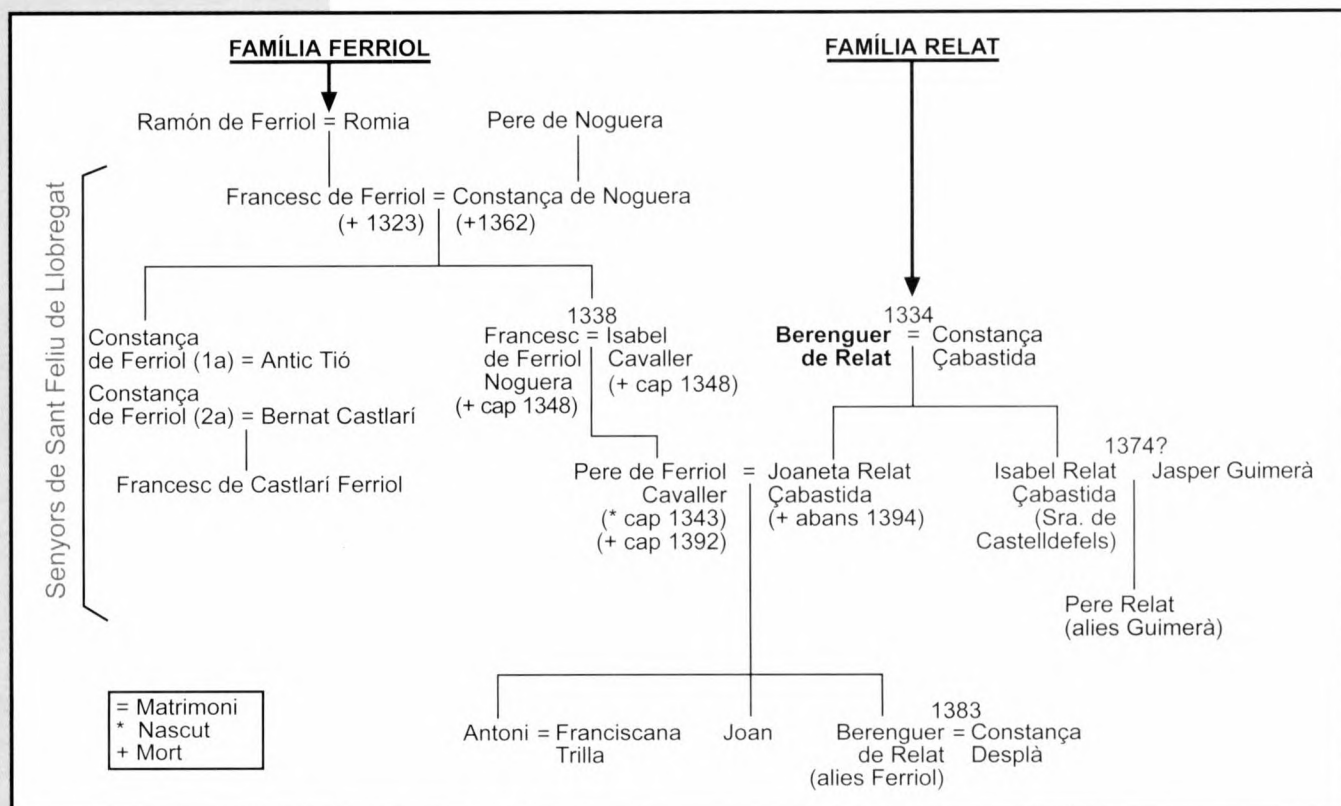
FAMÍLIA FERRIOL

FAMÍLIA RELAT

Ramón de Ferriol = Romia

Pere de Noguera

Senyors de Sant Feliu de Llobregat

Francesc de Ferriol = Constança de Noguera
(+ 1323) (+1362)

Constança de Ferriol (1a) = Antic Tió

Constança de Ferriol (2a) = Bernat Castlarí

Francesc de Castlarí Ferriol

1338
Francesc de Ferriol Noguera (+ cap 1348) = Isabel Cavaller (+ cap 1348)

1334
**Berenguer de Relat** = Constança Çabastida

Pere de Ferriol Cavaller (* cap 1343) (+ cap 1392) = Joaneta Relat Çabastida (+ abans 1394)

Isabel Relat Çabastida (Sra. de Castelldefels)

1374?
Jasper Guimerà

Pere Relat (alies Guimerà)

= Matrimoni
* Nascut
+ Mort

Antoni = Franciscana Trilla

Joan

1383
Berenguer de Relat (alies Ferriol) = Constança Desplà